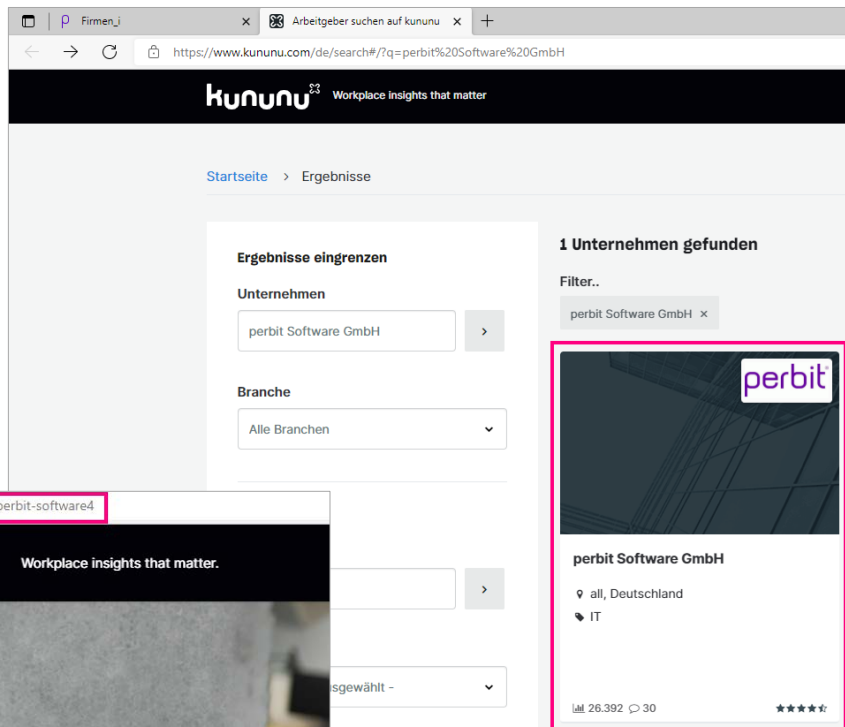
Firmen_i ×
Arbeitgeber suchen auf kununu ×
+
https://www.kununu.com/de/search#/?q=perbit%20Software%20GmbH

kununu Workplace insights that matter

Startseite > Ergebnisse

Ergebnisse eingrenzen

Unternehmen

perbit Software GmbH

>

Branche

Alle Branchen

perbit-software4

Workplace insights that matter.

>

usgewählt -

1 Unternehmen gefunden

Filter..

perbit Software GmbH ×

perbit

perbit Software GmbH

all, Deutschland

IT

26.392 30